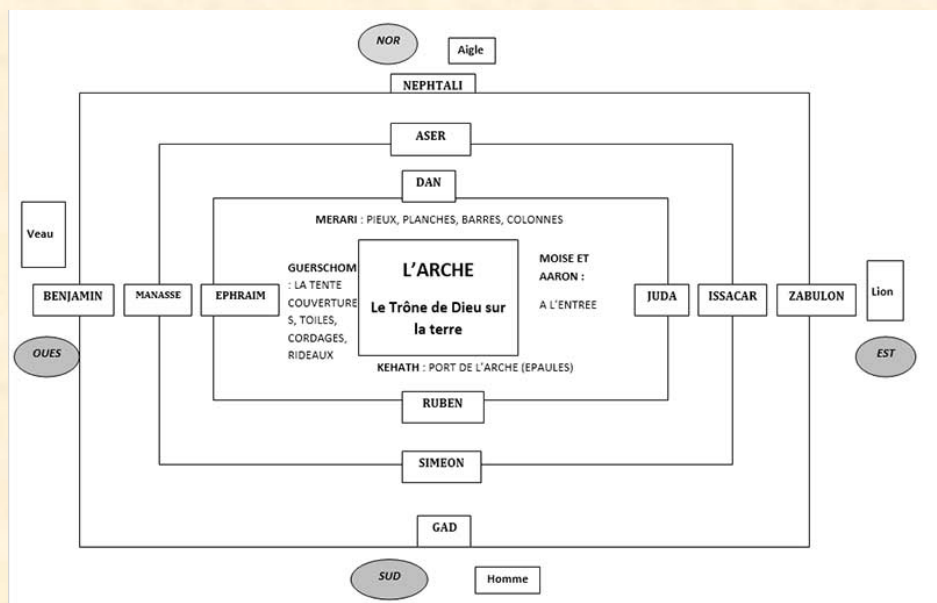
NOR

Aigle

NEPHTALI

ASER

DAN

MERARI : PIEUX, PLANCHES, BARRES, COLONNES

Veau

GUERSCHOM : LA TENTE COUVERTURES, TOILES, CORDAGES, RIDEAUX

L'ARCHE

Le Trône de Dieu sur la terre

MOISE ET AARON :

A L'ENTREE

BENJAMIN

MANASSE

EPHRAIM

JUDA

ISSACAR

ZABULON

Lion

OUES

EST

KEHATH : PORT DE L'ARCHE (EPAULES)

RUBEN

SIMEON

GAD

SUD

Homme